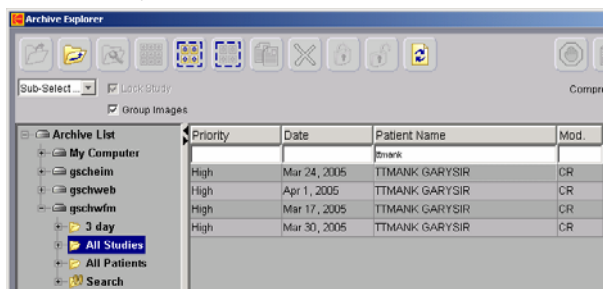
Archive Explorer

Sub-Select ...
Lock Study
Group Images
Compre

Archive List
My Computer
gscheim
gschweb
gschwfm
3 day
All Studies
All Patients
Search

| Priority | Date | Patient Name | Mod. |
|---|---|---|---|
| | | ttmank | |
| High | Mar 24, 2005 | TTMANK GARYSIR | CR |
| High | Apr 1, 2005 | TTMANK GARYSIR | CR |
| High | Mar 17, 2005 | TTMANK GARYSIR | CR |
| High | Mar 30, 2005 | TTMANK GARYSIR | CR |